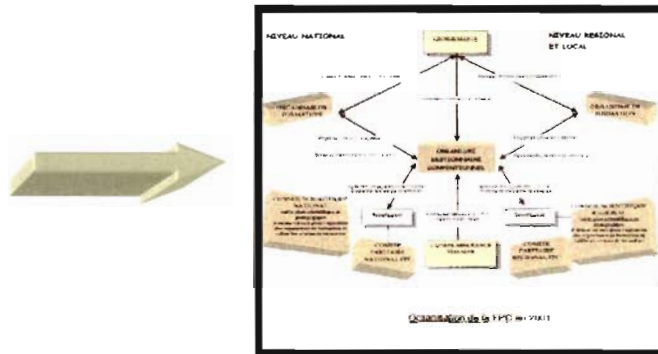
NIVEAU NATIONAL

NIVEAU REGIONAL ET LOCAL

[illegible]

ORGANISMES DE FORMATION

ORGANISMES DE FORMATION

ORGANISME AUTONOME COMPETITIONNEL

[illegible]

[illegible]

COMITE PARITAIRE NATIONAL

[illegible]

COMITE PARITAIRE REGIONAL

Organisation de la FPC en 2001